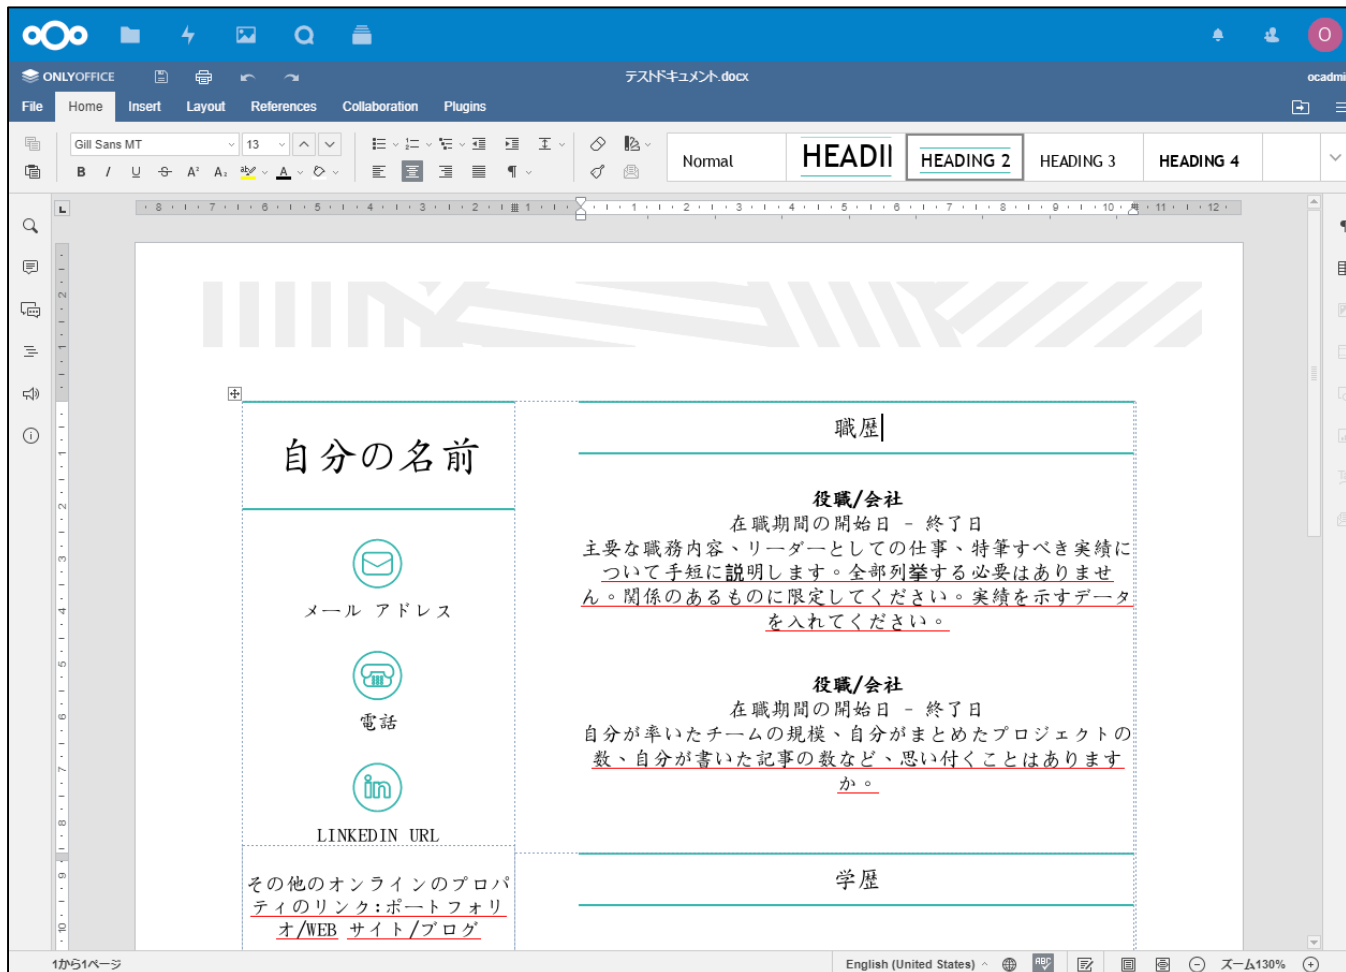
ONLYOFFICE

テストドキュメント.docx

ocadmi

File Home Insert Layout References Collaboration Plugins

Gill Sans MT 13

Normal HEADII HEADING 2 HEADING 3 HEADING 4

自分の名前

メール アドレス

電話

LINKEDIN URL

その他のオンラインのプロパティのリンク:ポートフォリオ/WEB サイト/ブログ

職歴

役職/会社
在職期間の開始日 – 終了日
主要な職務内容、リーダーとしての仕事、特筆すべき実績について手短に説明します。全部列挙する必要はありません。関係のあるものに限定してください。実績を示すデータを入れてください。

役職/会社
在職期間の開始日 – 終了日
自分が率いたチームの規模、自分がまとめたプロジェクトの数、自分が書いた記事の数など、思い付くことはありますか。

学歴

1から1ページ

English (United States)

ズーム130%